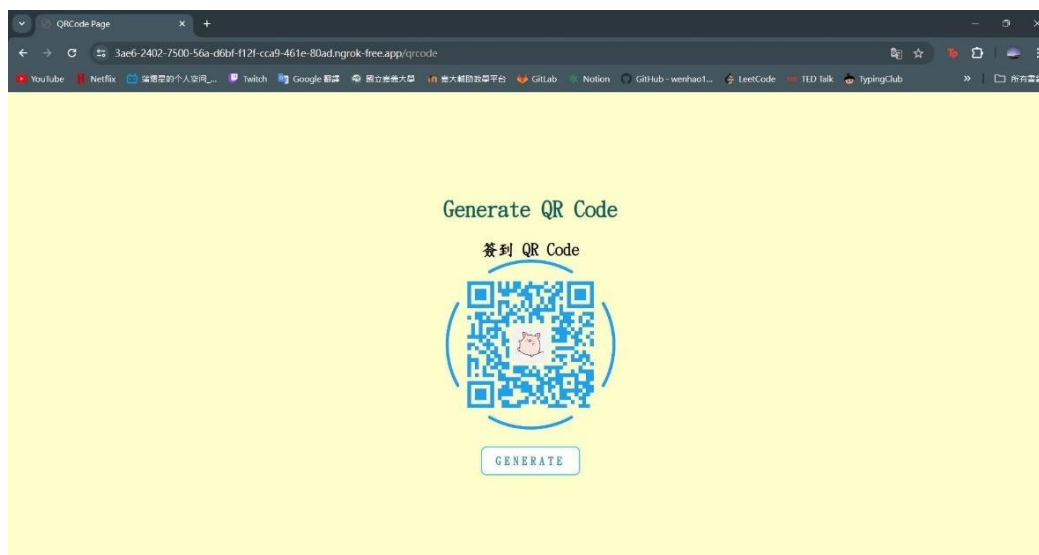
QRCode Page

3ae6-2402-7500-56a-d6bf-f12f-cca9-461e-80ad.ngrok-free.app/qrcode

YouTube Netflix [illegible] Twitch Google 翻譯 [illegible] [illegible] GitLab Notion GitHub - wenhao1... LeetCode TED Talk TypingClub » 所有書籤

Generate QR Code

簽到 QR Code

GENERATE